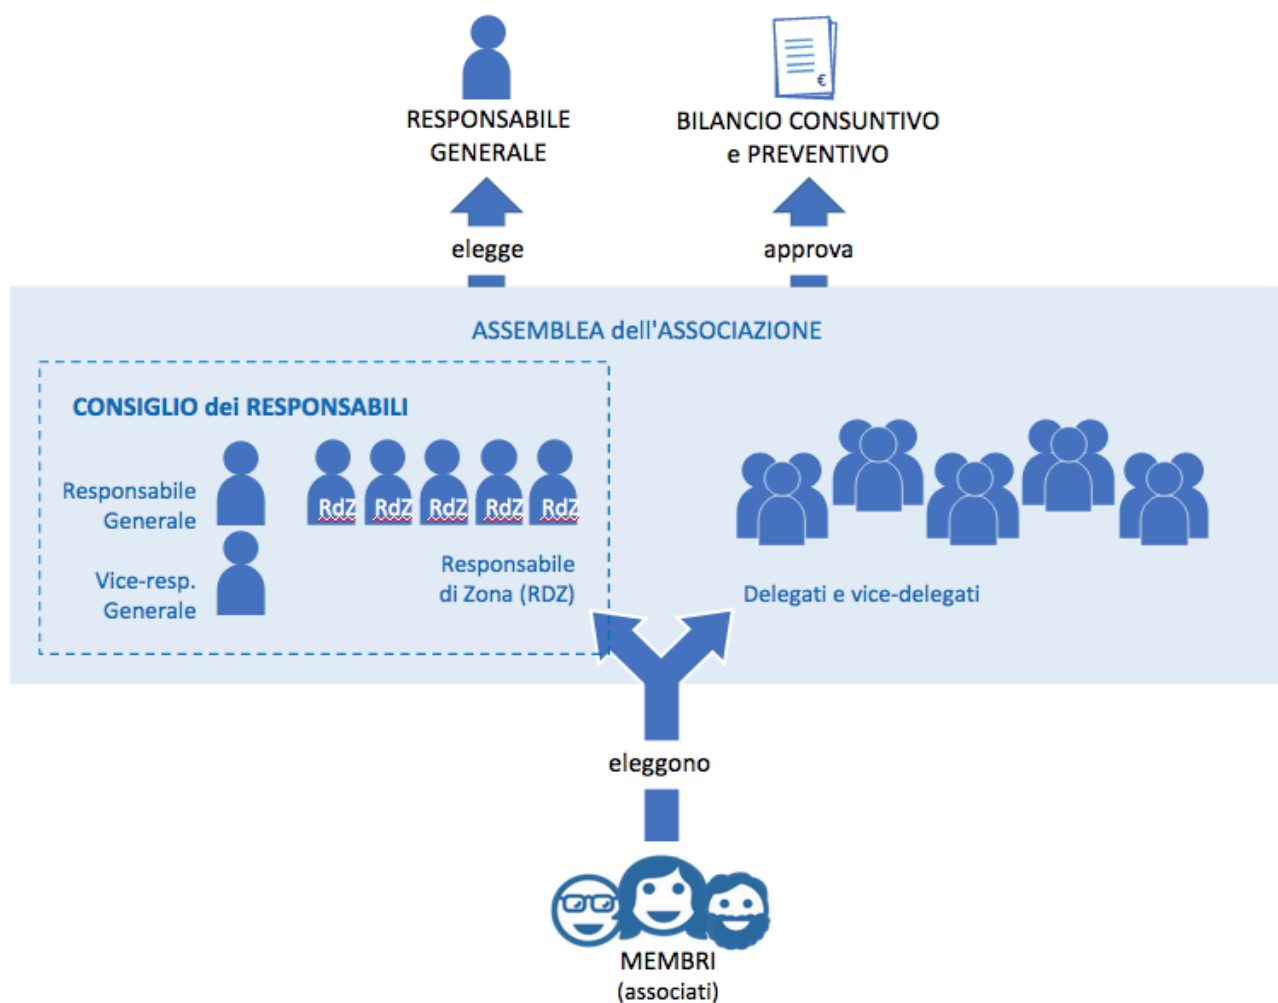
RESPONSABILE GENERALE

BILANCIO CONSUNTIVO e PREVENTIVO

elegge

approva

ASSEMBLEA dell'ASSOCIAZIONE

CONSIGLIO dei RESPONSABILI

Responsabile Generale

Vice-resp. Generale

RdZ RdZ RdZ RdZ RdZ

Responsabile di Zona (RDZ)

Delegati e vice-delegati

€

eleggono

MEMBRI (associati)